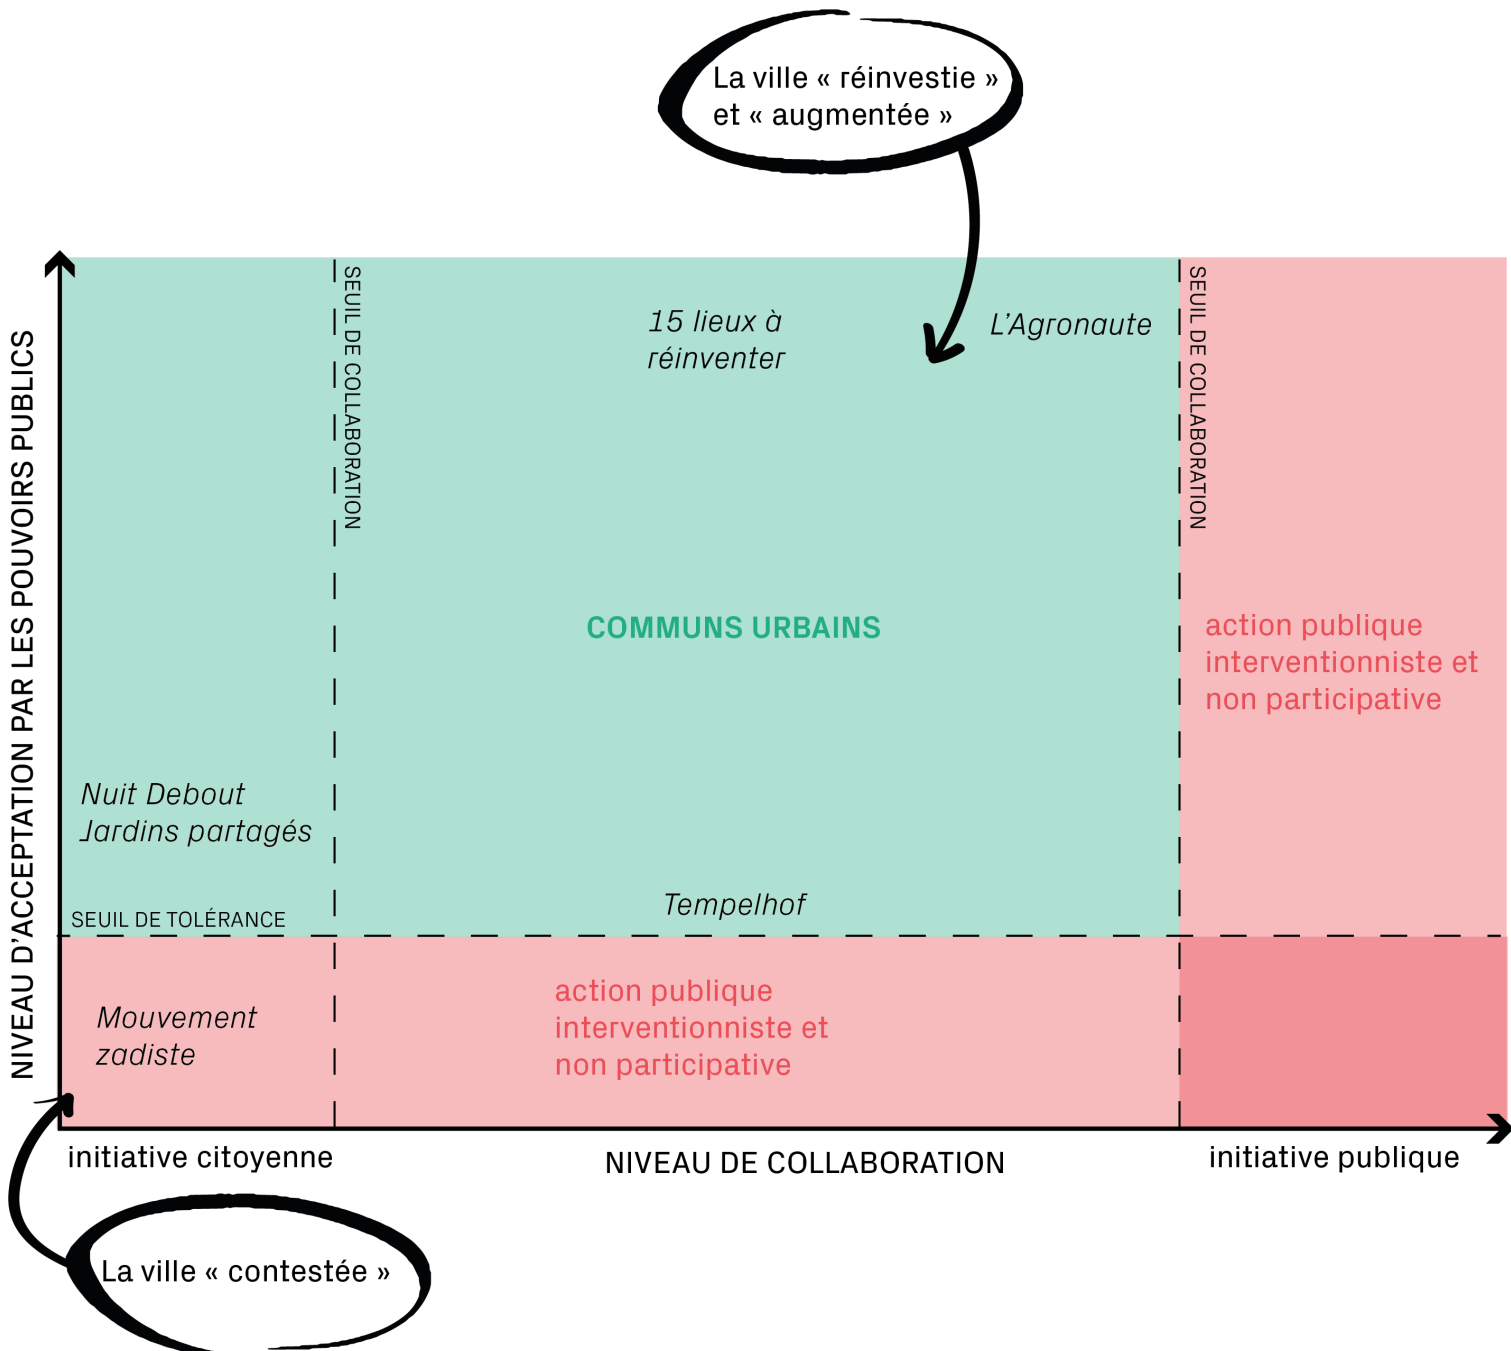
La ville « réinvestie » et « augmentée »

NIVEAU D'ACCEPTATION PAR LES POUVOIRS PUBLICS

SEUIL DE COLLABORATION

15 lieux à réinventer

L'Agronaute

SEUIL DE COLLABORATION

COMMUNS URBAINS

action publique interventionniste et non participative

Nuit Debout
Jardins partagés

Tempelhof

SEUIL DE TOLÉRANCE

Mouvement zadiste

action publique interventionniste et non participative

initiative citoyenne

NIVEAU DE COLLABORATION

initiative publique

La ville « contestée »